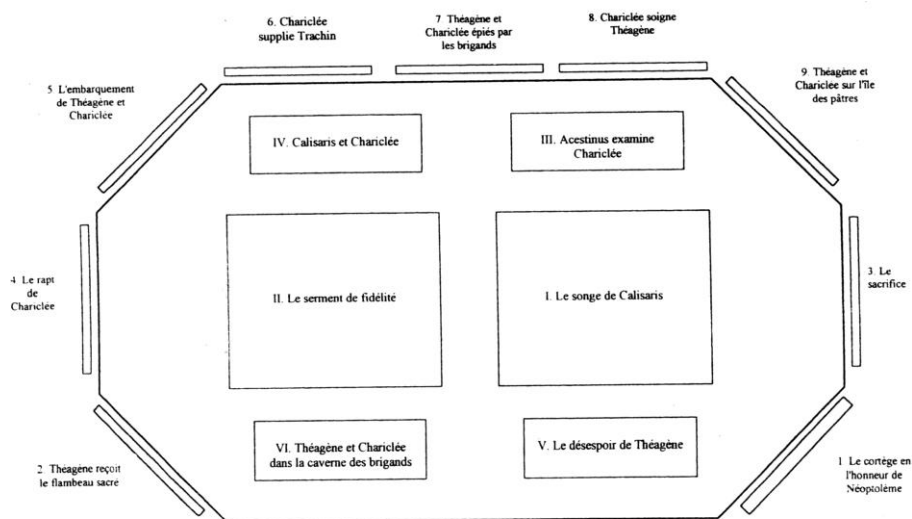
6. Chariclée supplie Trachin

7. Théagène et Chariclée épiés par les brigands

8. Chariclée soigne Théagène

5. L'embarquement de Théagène et Chariclée

9. Théagène et Chariclée sur l'île des pâtres

IV. Calisaris et Chariclée

III. Acestinus examine Chariclée

4. Le rapt de Chariclée

II. Le serment de fidélité

I. Le songe de Calisaris

3. Le sacrifice

VI. Théagène et Chariclée dans la caverne des brigands

V. Le désespoir de Théagène

2. Théagène reçoit le flambeau sacré

1. Le cortège en l'honneur de Néoptolème